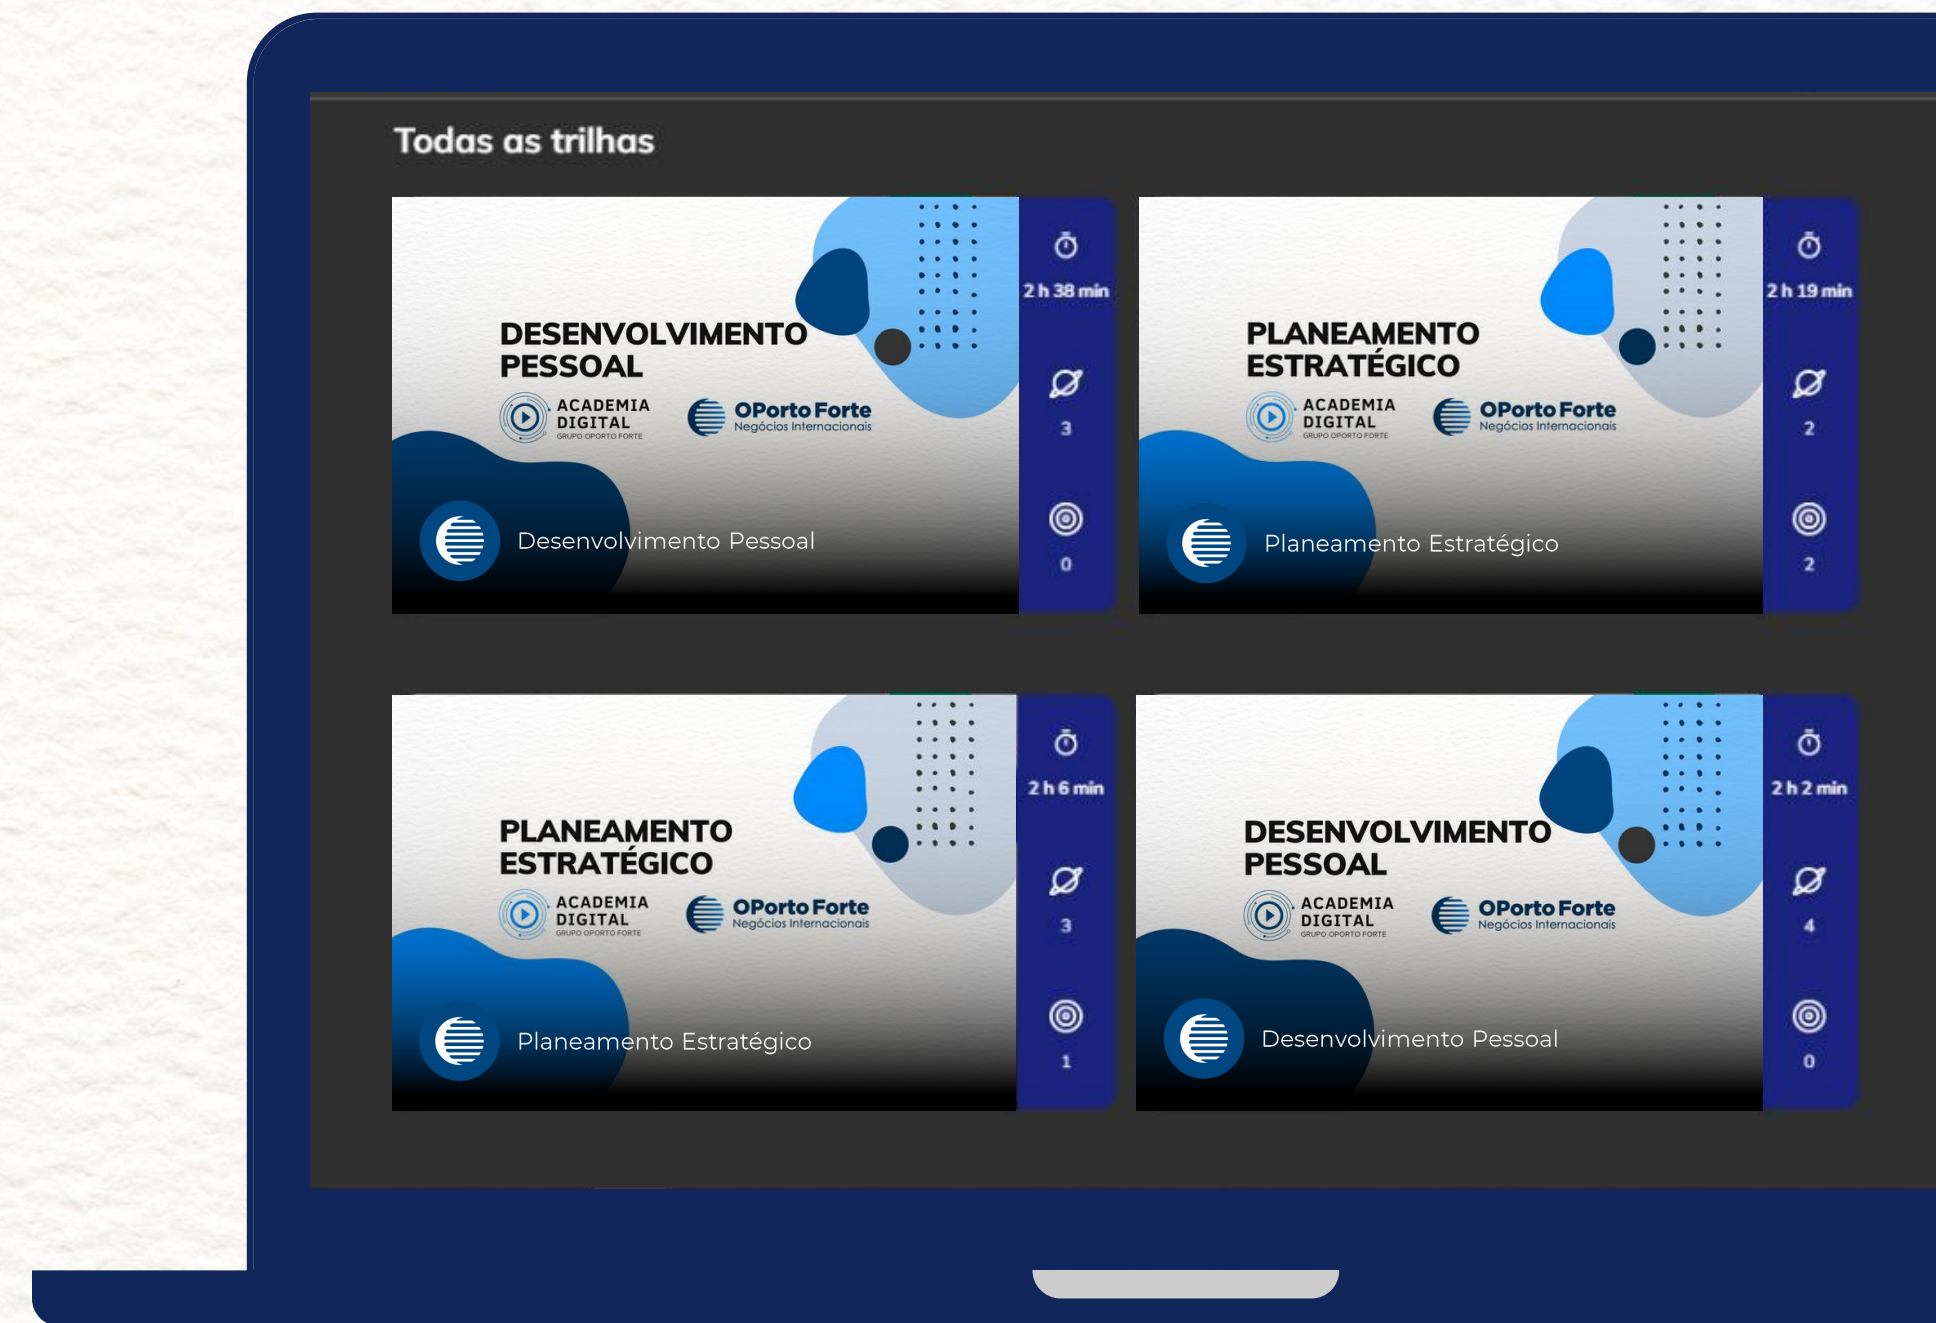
Todas as trilhas

DESENVOLVIMENTO PESSOAL
ACADEMIA DIGITAL
GRUPO OPORTO FORTE
OPorto Forte
Negócios Internacionais
Desenvolvimento Pessoal
2 h 38 min
3
0

PLANEAMENTO ESTRATÉGICO
ACADEMIA DIGITAL
GRUPO OPORTO FORTE
OPorto Forte
Negócios Internacionais
Planeamento Estratégico
2 h 19 min
2
2

PLANEAMENTO ESTRATÉGICO
ACADEMIA DIGITAL
GRUPO OPORTO FORTE
OPorto Forte
Negócios Internacionais
Planeamento Estratégico
2 h 6 min
3
1

DESENVOLVIMENTO PESSOAL
ACADEMIA DIGITAL
GRUPO OPORTO FORTE
OPorto Forte
Negócios Internacionais
Desenvolvimento Pessoal
2 h 2 min
4
0